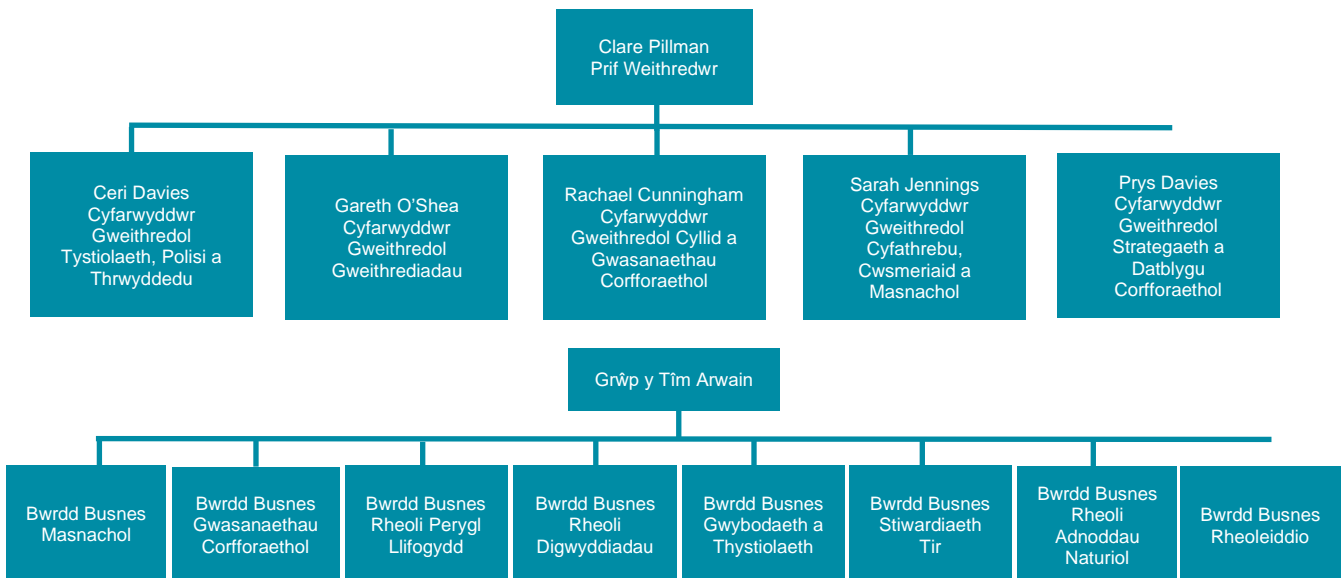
Clare Pillman
Prif Weithredwr

Ceri Davies
Cyfarwyddwr Gweithredol Tystiolaeth, Polisi a Thrwyddedu

Gareth O'Shea
Cyfarwyddwr Gweithredol Gweithrediadau

Rachael Cunningham
Cyfarwyddwr Gweithredol Cyllid a Gwasanaethau Corfforaethol

Sarah Jennings
Cyfarwyddwr Gweithredol Cyfathrebu, Cwsmeriaid a Masnachol

Prys Davies
Cyfarwyddwr Gweithredol Strategaeth a Datblygu Corfforaethol

Grŵp y Tîm Arwain

Bwrdd Busnes Masnachol

Bwrdd Busnes Gwasanaethau Corfforaethol

Bwrdd Busnes Rheoli Perygl Llifogydd

Bwrdd Busnes Rheoli Digwyddiadau

Bwrdd Busnes Gwybodaeth a Thystiolaeth

Bwrdd Busnes Stiwardiaeth Tir

Bwrdd Busnes Rheoli Adnoddau Naturiol

Bwrdd Busnes Rheoleiddio